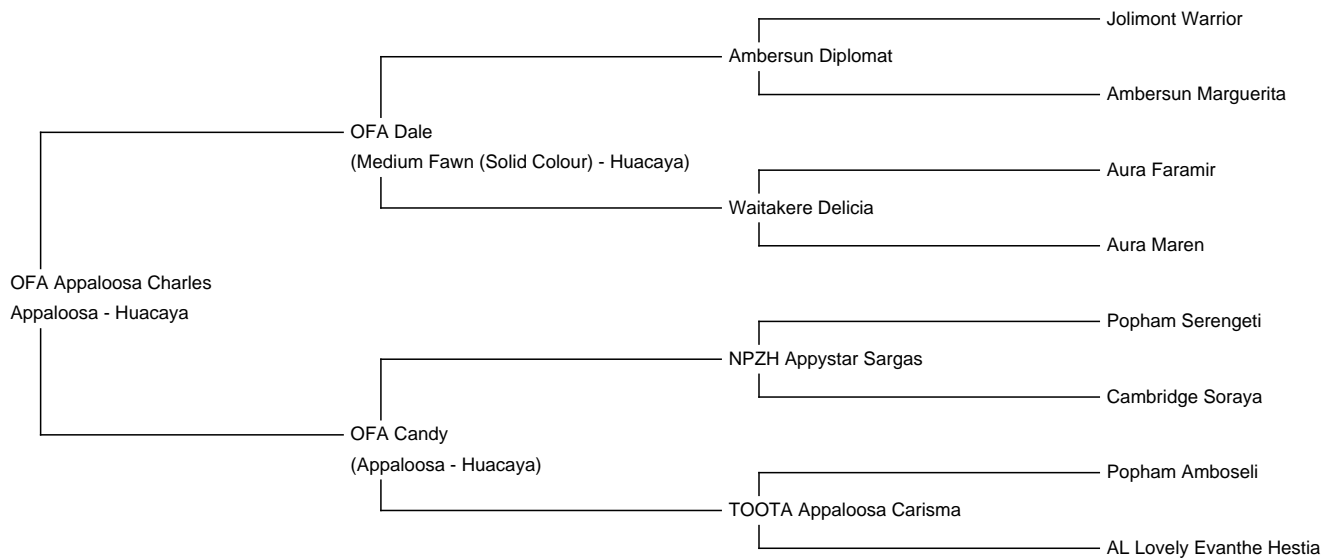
Jolimont Warrior

Ambersun Diplomat

Ambersun Marguerita

OFA Dale

(Medium Fawn (Solid Colour) - Huacaya)

Aura Faramir

Waitakere Delicia

Aura Maren

OFA Appaloosa Charles

Appaloosa - Huacaya

Popham Serengeti

NPZH Appystar Sargas

Cambridge Soraya

OFA Candy

(Appaloosa - Huacaya)

Popham Amboseli

TOOTA Appaloosa Carisma

AL Lovely Evanthe Hestia